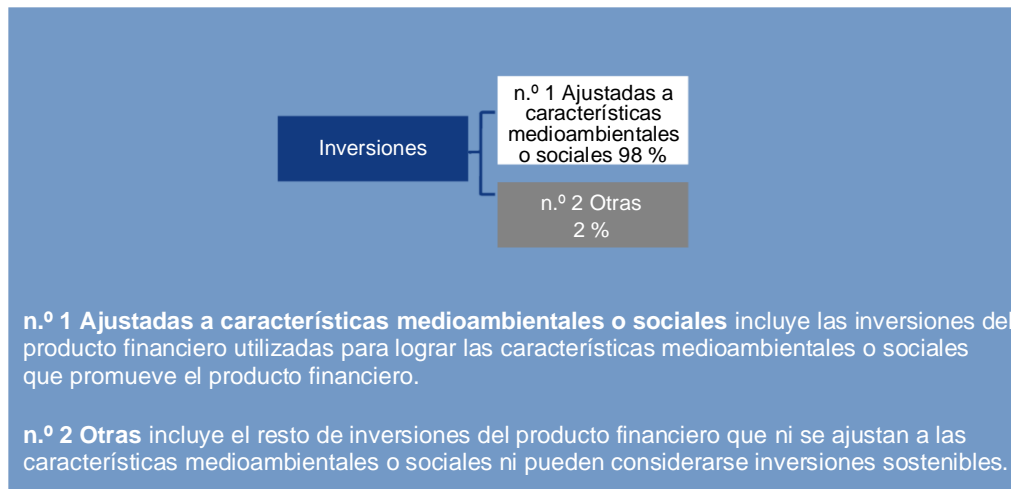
Inversiones

n.º 1 Ajustadas a características medioambientales o sociales 98 %

n.º 2 Otras 2 %

**n.º 1 Ajustadas a características medioambientales o sociales** incluye las inversiones del producto financiero utilizadas para lograr las características medioambientales o sociales que promueve el producto financiero.

**n.º 2 Otras** incluye el resto de inversiones del producto financiero que ni se ajustan a las características medioambientales o sociales ni pueden considerarse inversiones sostenibles.